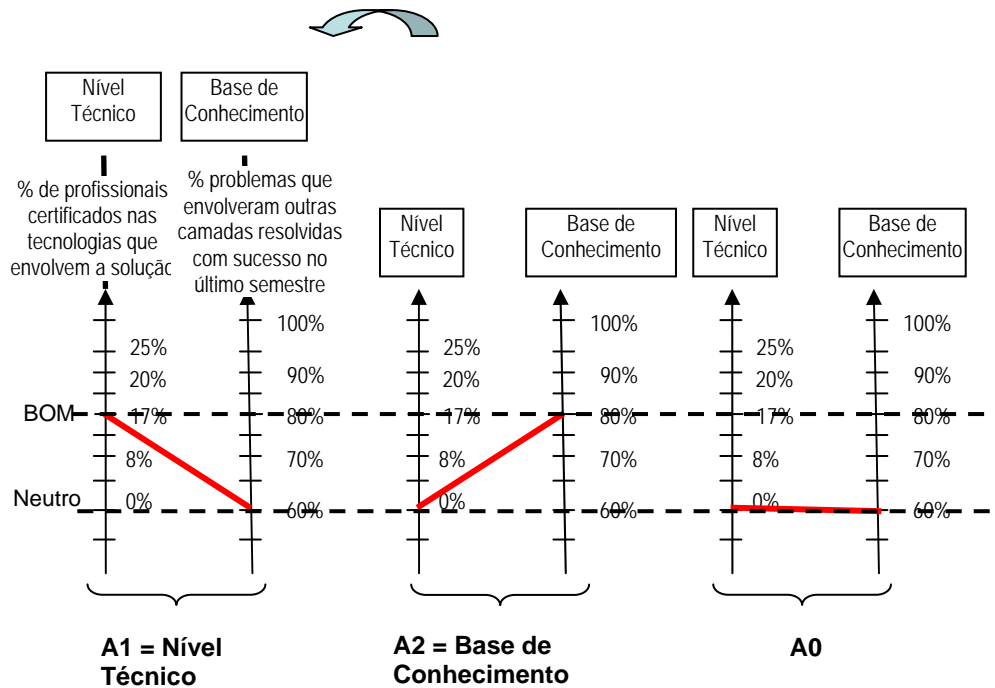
Nível Técnico

Base de Conhecimento

% de profissionais certificados nas tecnologias que envolvem a solução

% problemas que envolveram outras camadas resolvidas com sucesso no último semestre

25%
20%
BOM
17%
8%
Neutro
0%

100%
90%
80%
70%
60%

Nível Técnico

Base de Conhecimento

25%
20%
17%
8%
0%

100%
90%
80%
70%
60%

Nível Técnico

Base de Conhecimento

25%
20%
17%
8%
0%

100%
90%
80%
70%
60%

A1 = Nível Técnico

A2 = Base de Conhecimento

A0